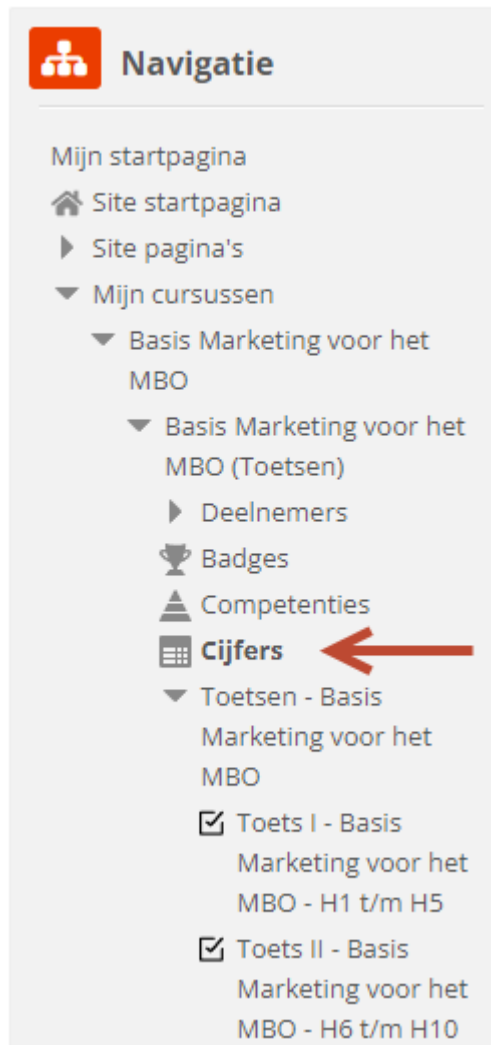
Navigatie

Mijn startpagina

Site startpagina

Site pagina's

Mijn cursussen

Basis Marketing voor het MBO

Basis Marketing voor het MBO (Toetsen)

Deelnemers

Badges

Competenties

**Cijfers**

Toetsen - Basis Marketing voor het MBO

Toets I - Basis Marketing voor het MBO - H1 t/m H5

Toets II - Basis Marketing voor het MBO - H6 t/m H10